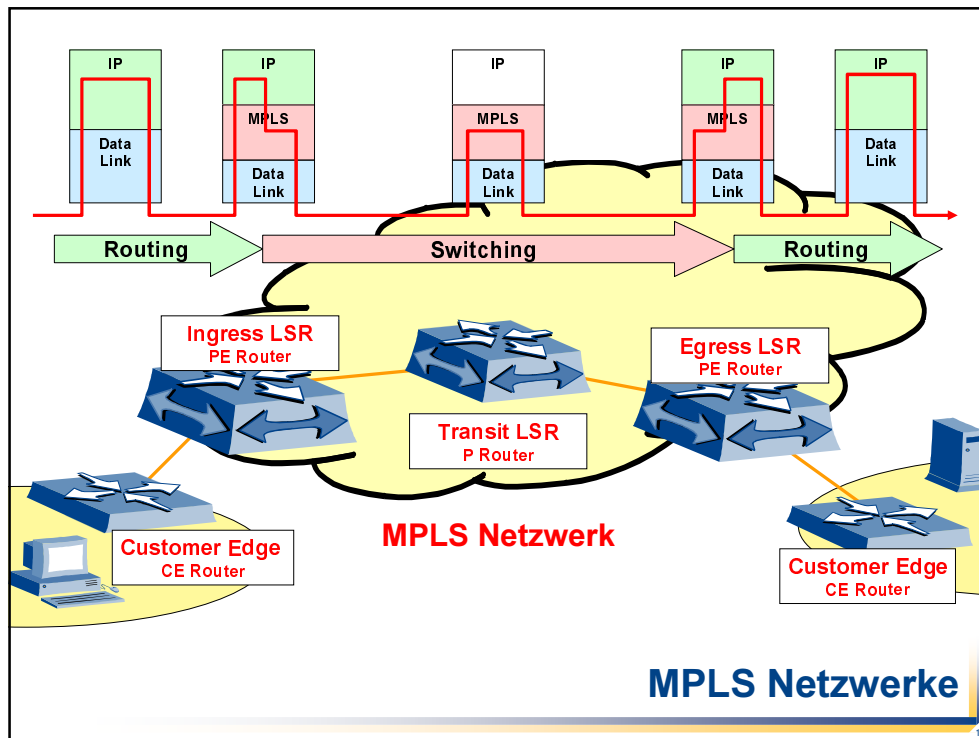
IP

Data Link

IP

MPLS

Data Link

IP

MPLS

Data Link

IP

MPLS

Data Link

IP

Data Link

Routing

Switching

Routing

Ingress LSR
PE Router

Transit LSR
P Router

Egress LSR
PE Router

Customer Edge
CE Router

MPLS Netzwerk

Customer Edge
CE Router

MPLS Netzwerke